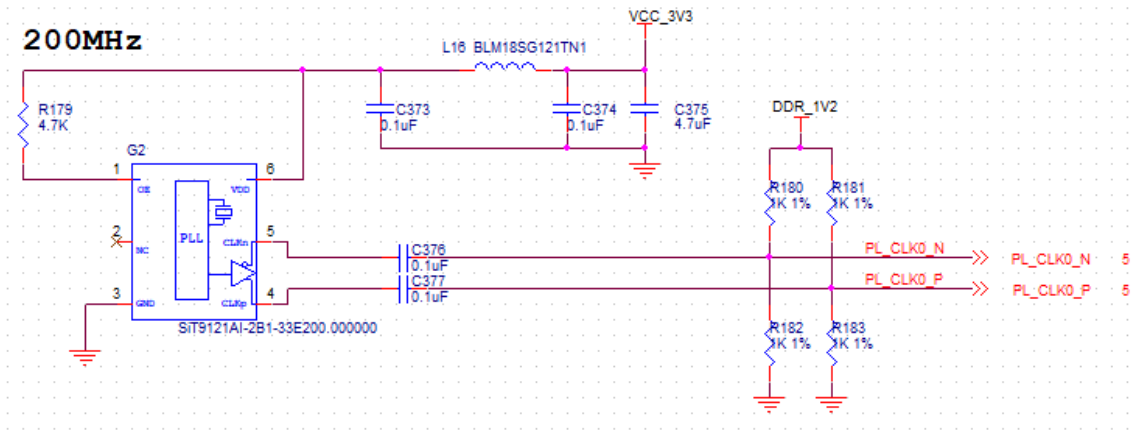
200MHz

VCC_3V3

L16 BLM18SG121TN1

R179
4.7K

C373
0.1uF

C374
0.1uF

C375
4.7uF

DDR_1V2

G2

1 OE
VDD 6

2 NC
PLL
CLKn 5

3 GND
CLKp 4

SiT9121AI-2B1-33E200.000000

R180
1K 1%

R181
1K 1%

C376
0.1uF

C377
0.1uF

PL_CLK0_N
PL_CLK0_N 5

PL_CLK0_P
PL_CLK0_P 5

R182
1K 1%

R183
1K 1%